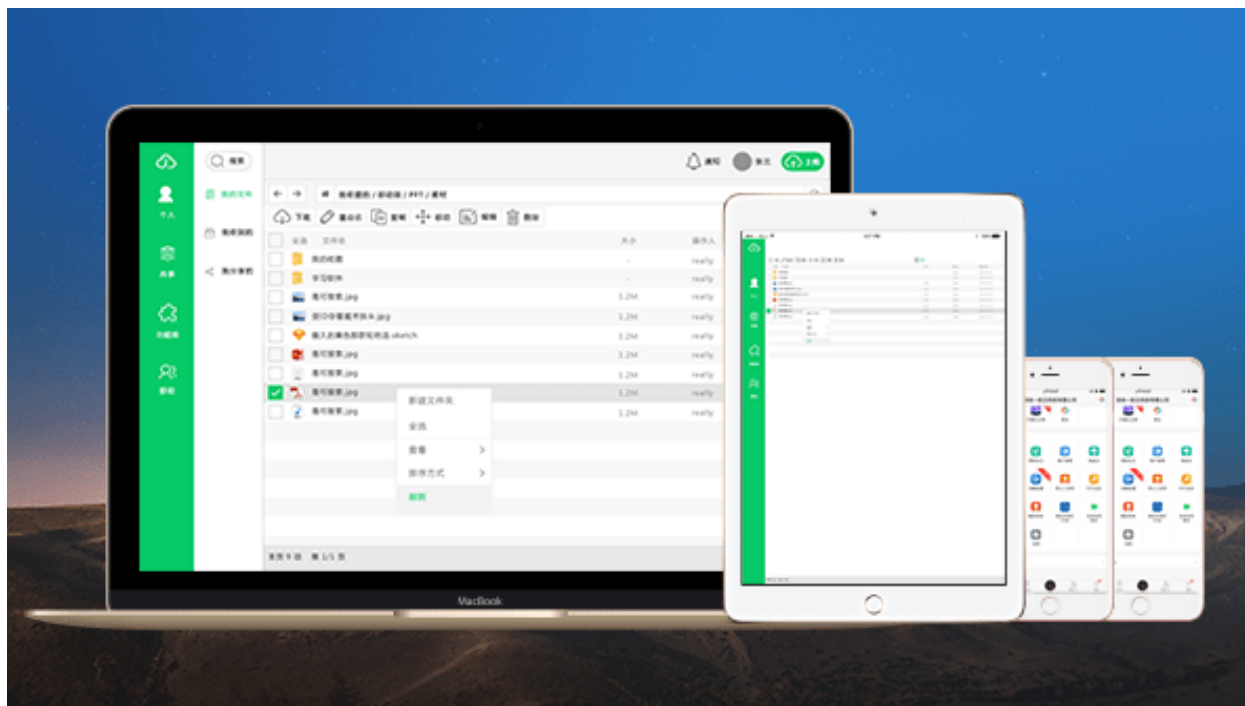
搜索

我的文件

我的群组

我分享的

个人

共享

云端

群组

通知

张三

上传

我的团队 / 新动画 / PPT / 素材

下载 重命名 复制 移动 剪切 删除

全选 文件名 大小 操作人

我的相册 - really

学习软件 - really

南可背景.jpg 3.2M really

背印华南南宁旅游.jpg 3.2M really

输入的新色图表的前期.sketch 3.2M really

南可背景.jpg 3.2M really

南可背景.jpg 3.2M really

南可背景.jpg 3.2M really

南可背景.jpg 3.2M really

新建文件夹

全选

查看 >

排序方式 >

刷新

共9项 第1/1页

MacBook